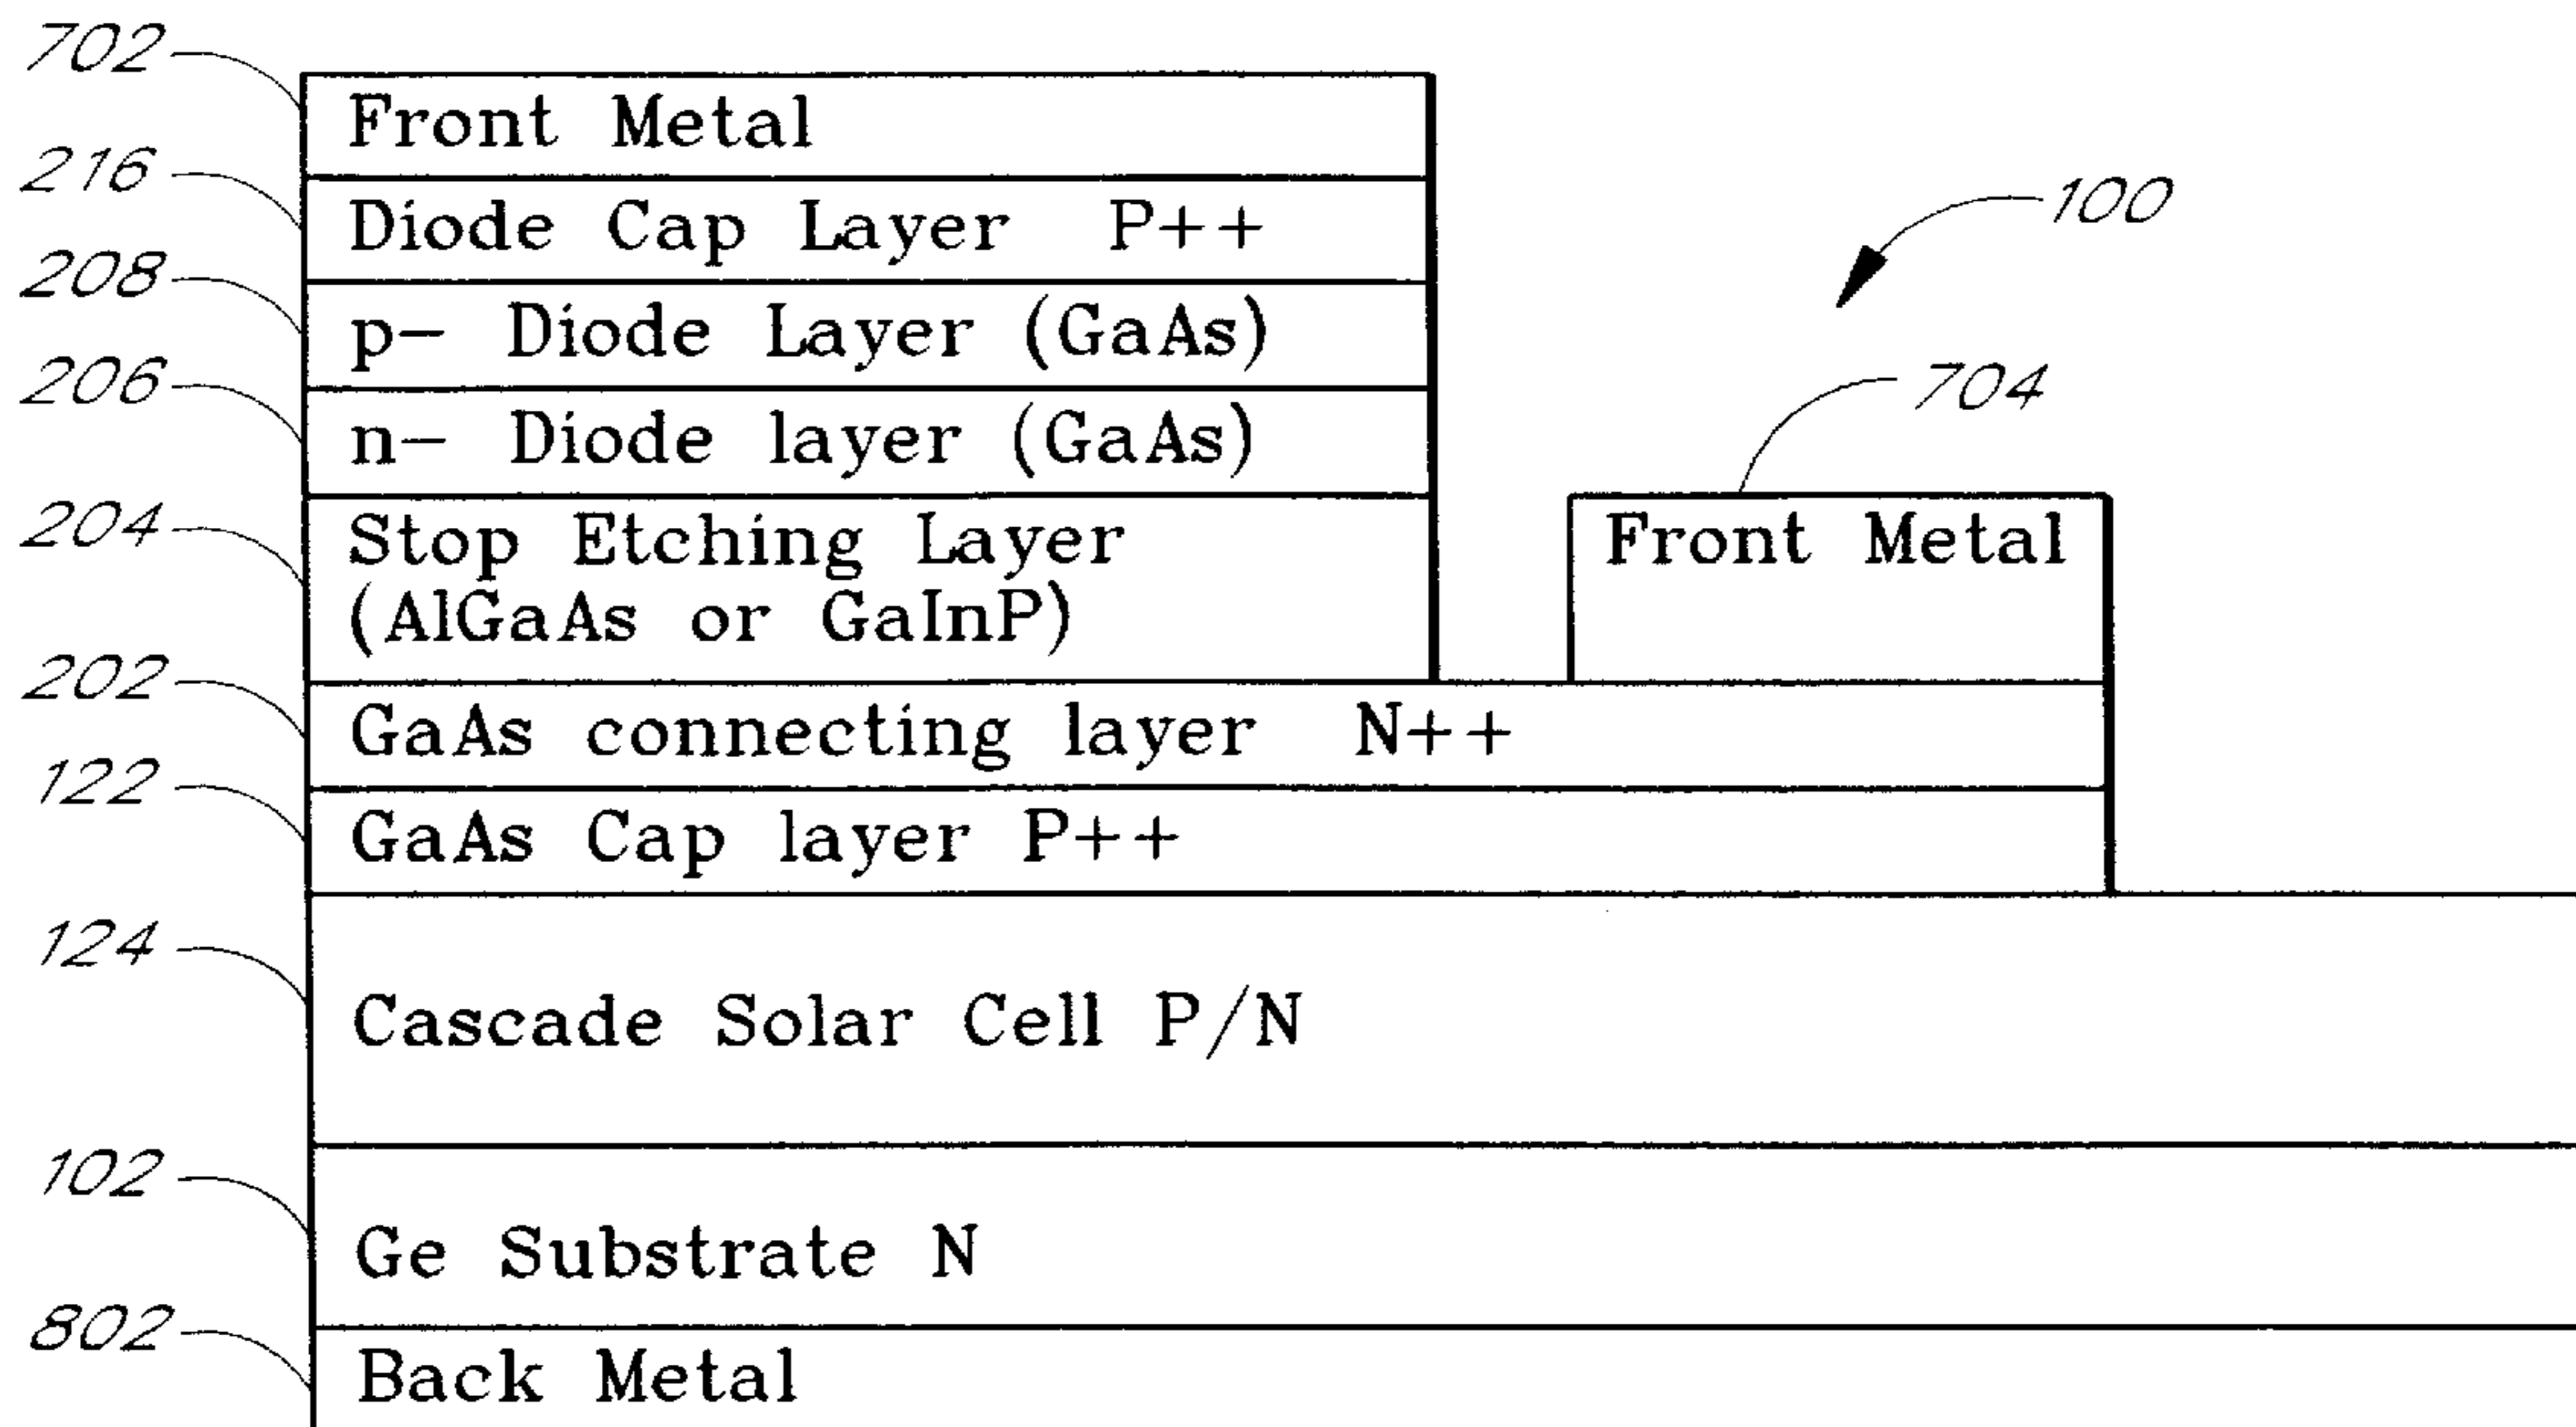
702
Front Metal
216
Diode Cap Layer P++
100
208
p- Diode Layer (GaAs)
206
704
n- Diode layer (GaAs)
204
Stop Etching Layer (AlGaAs or GaInP)
Front Metal
202
GaAs connecting layer N++
122
GaAs Cap layer P++
124
Cascade Solar Cell P/N
102
Ge Substrate N
802
Back Metal